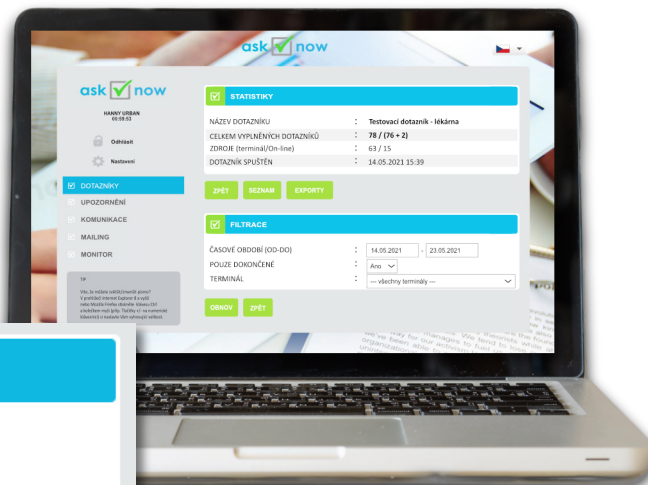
ask now

ask now

HANNY URBAN
00:09:53

Odhlásit

Nastavení

DOTAZNÍKY

UPOZORNĚNÍ

KOMUNIKACE

MAILING

MONITOR

TIP

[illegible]

STATISTIKY

| | | |
|---|---|---|
| NÁZEV DOTAZNÍKU | : | Testovací dotazník - lékárna |
| CELKEM VYPLNĚNÝCH DOTAZNÍKŮ | : | 78 / (76 + 2) |
| ZDROJE (terminál/On-line) | : | 63 / 15 |
| DOTAZNÍK SPUŠTĚN | : | 14.05.2021 15:39 |

ZPĚT SEZNAM EXPORTY

FILTRACE

| | | |
|---|---|---|
| ČASOVÉ OBDOBÍ (OD-DO) | : | 14.05.2021 - 23.05.2021 |
| POUZE DOKONČENÉ | : | Ano |
| TERMINÁL | : | --- všechny terminály --- |

OBNOV ZPĚT